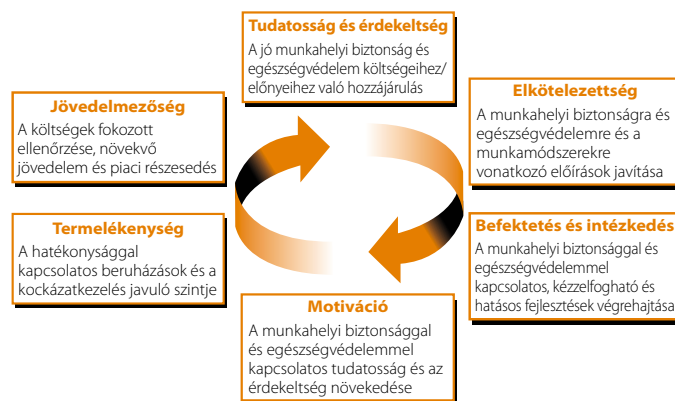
Tudatosság és érdekeltség
A jó munkahelyi biztonság és egészségvédelem költségeihez/ előnyeihez való hozzájárulás

Elkötelezettség
A munkahelyi biztonságra és egészségvédelemre és a munkamódszerekre vonatkozó előírások javítása

Befektetés és intézkedés
A munkahelyi biztonsággal és egészségvédelemmel kapcsolatos, kézzelfogható és hatásos fejlesztések végrehajtása

Motiváció
A munkahelyi biztonsággal és egészségvédelemmel kapcsolatos tudatosság és az érdekeltség növekedése

Termelékenység
A hatékonysággal kapcsolatos beruházások és a kockázatkezelés javuló szintje

Jövedelmezőség
A költségek fokozott ellenőrzése, növekvő jövedelem és piaci részesedés